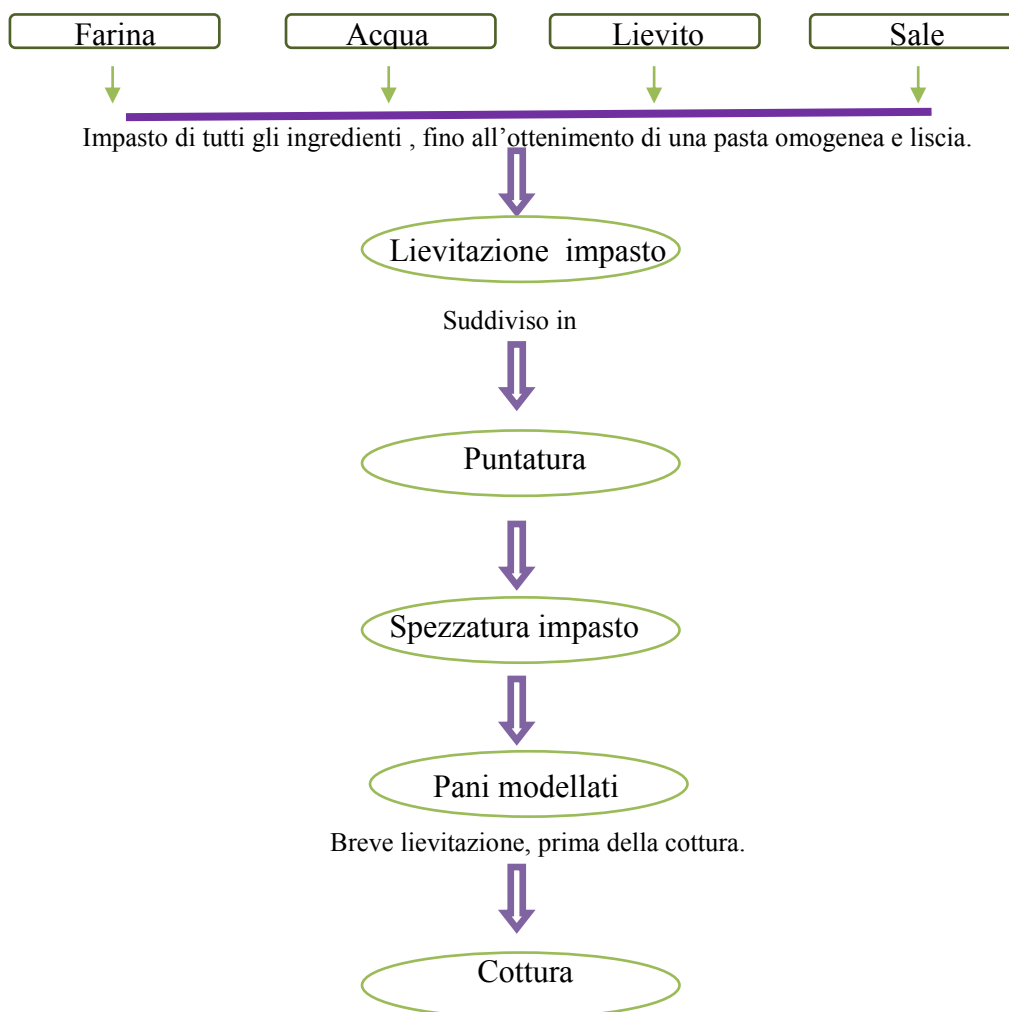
Farina

Acqua

Lievito

Sale

Impasto di tutti gli ingredienti , fino all’ottenimento di una pasta omogenea e liscia.

Lievitazione impasto

Suddiviso in

Puntatura

Spezzatura impasto

Pani modellati

Breve lievitazione, prima della cottura.

Cottura